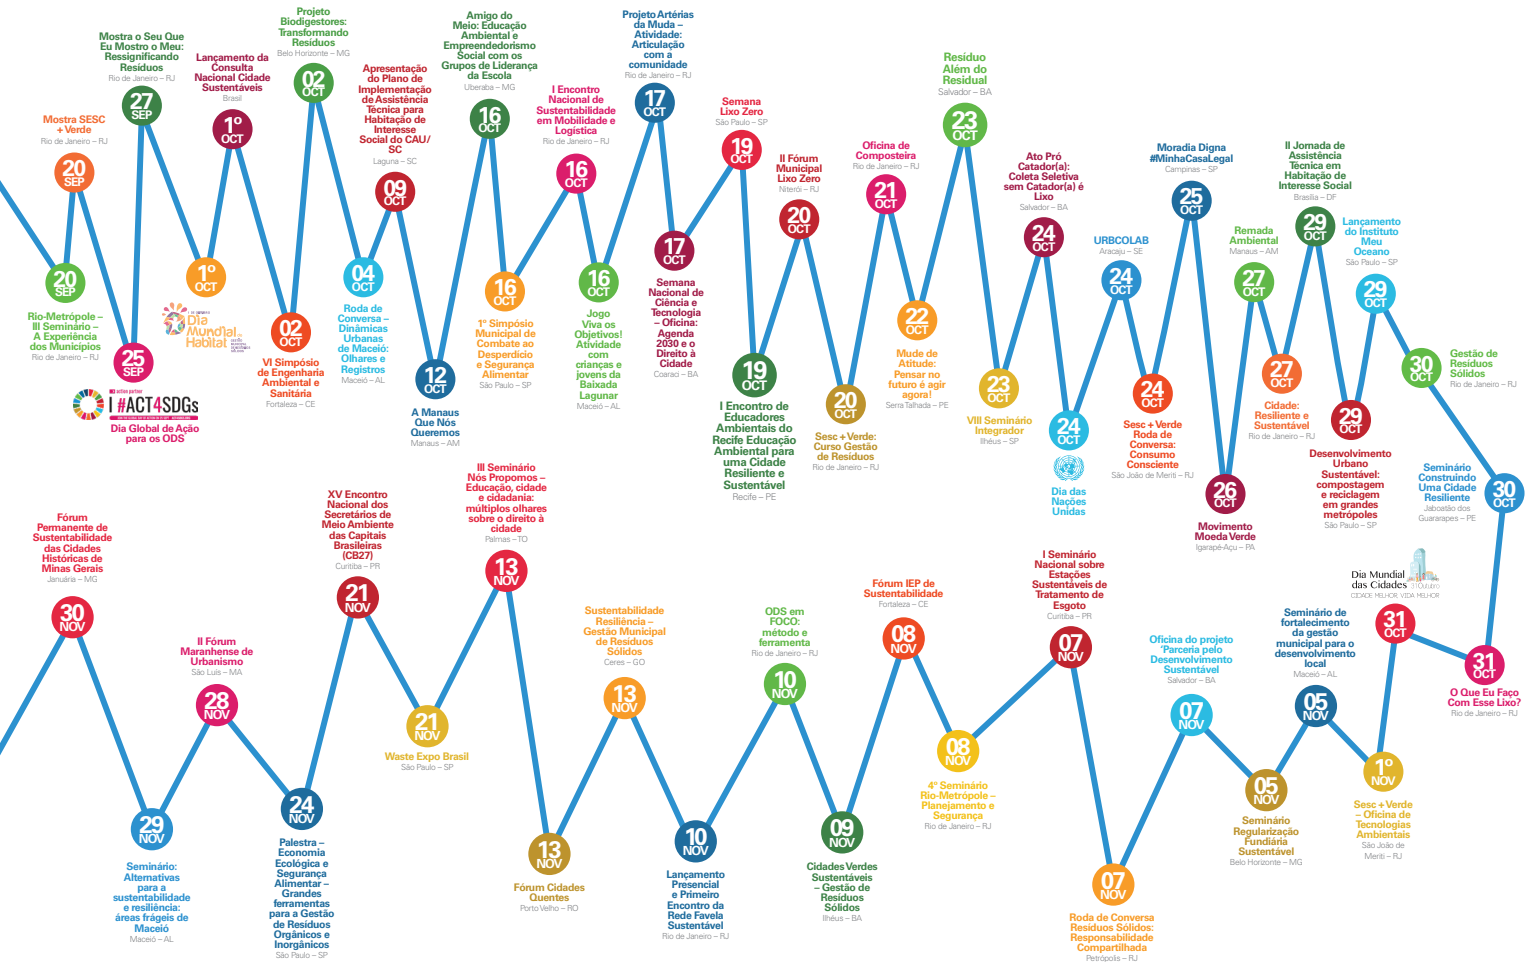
Mostra o Seu Que Eu Mostro o Meu: Ressignificando Resíduos
Rio de Janeiro – RJ
27 SEP

Projeto Biodigestores: Transformando Resíduos
Belo Horizonte – MG
02 OCT

Lançamento da Consulta Nacional Cidade Sustentáveis
Brasil
1º OCT

Apresentação do Plano de Implementação de Assistência Técnica para Habitação de Interesse Social do CAU/SC
Laguna – SC
09 OCT

Amigo do Meio: Educação Ambiental e Empreendedorismo Social com os Grupos de Liderança da Escola
Uberaba – MG
16 OCT

I Encontro Nacional de Sustentabilidade em Mobilidade e Logística
Rio de Janeiro – RJ
16 OCT

Projeto Artérias da Muda – Atividade: Articulação com a comunidade
Rio de Janeiro – RJ
17 OCT

Semana Lixo Zero
São Paulo – SP
19 OCT

Resíduo Além do Residual
Salvador – BA
23 OCT

Mostra SESC + Verde
Rio de Janeiro – RJ
20 SEP

20 SEP
Rio-Metrópole – III Seminário – A Experiência dos Municípios
Rio de Janeiro – RJ

25 SEP
#ACT4SDGs
Dia Global de Ação para os ODS

Dia Mundial do Habitat

1º OCT

02 OCT
VI Simpósio de Engenharia Ambiental e Sanitária
Fortaleza – CE

04 OCT
Roda de Conversa – Dinâmicas Urbanas de Maceió: Olhares e Registros
Maceió – AL

12 OCT
A Manaus Que Nós Queremos
Manaus – AM

16 OCT
1º Simpósio Municipal de Combate ao Desperdício e Segurança Alimentar
São Paulo – SP

16 OCT
Jogo Viva os Objetivos! Atividade com crianças e jovens da Baixada Lagunar
Maceió – AL

17 OCT
Semana Nacional de Ciência e Tecnologia – Oficina: Agenda 2030 e o Direito à Cidade
Coaraci – BA

II Fórum Municipal Lixo Zero
Niterói – RJ
20 OCT

19 OCT
I Encontro de Educadores Ambientais do Recife Educação Ambiental para uma Cidade Resiliente e Sustentável
Recife – PE

Oficina de Composteira
Rio de Janeiro – RJ
21 OCT

20 OCT
Sesc + Verde: Curso Gestão de Resíduos
Rio de Janeiro – RJ

22 OCT
Mude de Atitude: Pensar no futuro é agir agora!
Serra Talhada – PE

Ato Pró Catador(a): Coleta Seletiva sem Catador(a) é Lixo
Salvador – BA
24 OCT

23 OCT
VIII Seminário Integrador
Ilhéus – SP

24 OCT
Dia das Nações Unidas

URBCOLAB
Aracaju – SE
24 OCT

24 OCT
Sesc + Verde Roda de Conversa: Consumo Consciente
São João de Meriti – RJ

Moradia Digna #MinhaCasaLegal
Campinas – SP
25 OCT

26 OCT
Movimento Moeda Verde
Igarapé-Açu – PA

Remada Ambiental
Manaus – AM
27 OCT

27 OCT
Cidade: Resiliente e Sustentável
Rio de Janeiro – RJ

II Jornada de Assistência Técnica em Habitação de Interesse Social
Brasília – DF
29 OCT

29 OCT
Desenvolvimento Urbano Sustentável: compostagem e reciclagem em grandes metrópoles
São Paulo – SP

Lançamento do Instituto Meu Oceano
São Paulo – SP
29 OCT

30 OCT
Gestão de Resíduos Sólidos
Rio de Janeiro – RJ

Seminário Construindo Uma Cidade Resiliente
Jaboatão dos Guararapes – PE
30 OCT

Fórum Permanente de Sustentabilidade das Cidades Históricas de Minas Gerais
Januária – MG
30 NOV

II Fórum Maranhense de Urbanismo
São Luís – MA
28 NOV

29 NOV
Seminário: Alternativas para a sustentabilidade e resiliência: áreas frágeis de Maceió
Maceió – AL

24 NOV
Palestra – Economia Ecológica e Segurança Alimentar – Grandes ferramentas para a Gestão de Resíduos Orgânicos e Inorgânicos
São Paulo – SP

XV Encontro Nacional dos Secretários de Meio Ambiente das Capitais Brasileiras (CB27)
Curitiba – PR
21 NOV

21 NOV
Waste Expo Brasil
São Paulo – SP

III Seminário Nós Propomos – Educação, cidade e cidadania: múltiplos olhares sobre o direito à cidade
Palmas – TO
13 NOV

13 NOV
Fórum Cidades Quentes
Porto Velho – RO

Sustentabilidade Resiliência – Gestão Municipal de Resíduos Sólidos
Ceres – GO
13 NOV

10 NOV
Lançamento Presencial e Primeiro Encontro da Rede Favela Sustentável
Rio de Janeiro – RJ

ODS em FOCO: método e ferramenta
Rio de Janeiro – RJ
10 NOV

09 NOV
Cidades Verdes Sustentáveis – Gestão de Resíduos Sólidos
Ilhéus – BA

Fórum IEP de Sustentabilidade
Fortaleza – CE
08 NOV

08 NOV
4º Seminário Rio-Metrópole – Planejamento e Segurança
Rio de Janeiro – RJ

I Seminário Nacional sobre Estações Sustentáveis de Tratamento de Esgoto
Curitiba – PR
07 NOV

07 NOV
Roda de Conversa Resíduos Sólidos: Responsabilidade Compartilhada
Petrópolis – RJ

Oficina do projeto 'Parceria pelo Desenvolvimento Sustentável'
Salvador – BA
07 NOV

05 NOV
Seminário Regularização Fundiária Sustentável
Belo Horizonte – MG

Seminário de fortalecimento da gestão municipal para o desenvolvimento local
Maceió – AL
05 NOV

Dia Mundial das Cidades
CIDADE MELHOR, VIDA MELHOR
31 Outubro
31 OCT

1º NOV
Sesc + Verde – Oficina de Tecnologias Ambientais
São João de Meriti – RJ

31 OCT
O Que Eu Faço Com Esse Lixo?
Rio de Janeiro – RJ